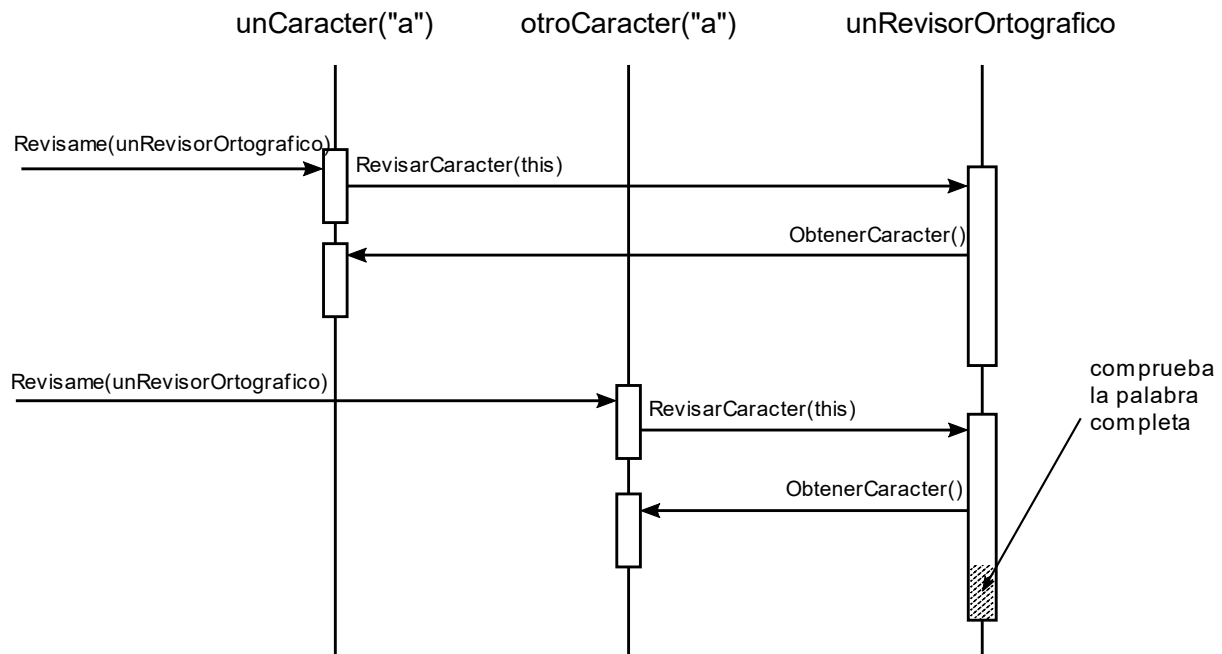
unCaracter("a")

otroCaracter("a")

unRevisorOrtografico

Revisame(unRevisorOrtografico)

RevisarCaracter(this)

ObtenerCaracter()

Revisame(unRevisorOrtografico)

RevisarCaracter(this)

ObtenerCaracter()

comprueba la palabra completa